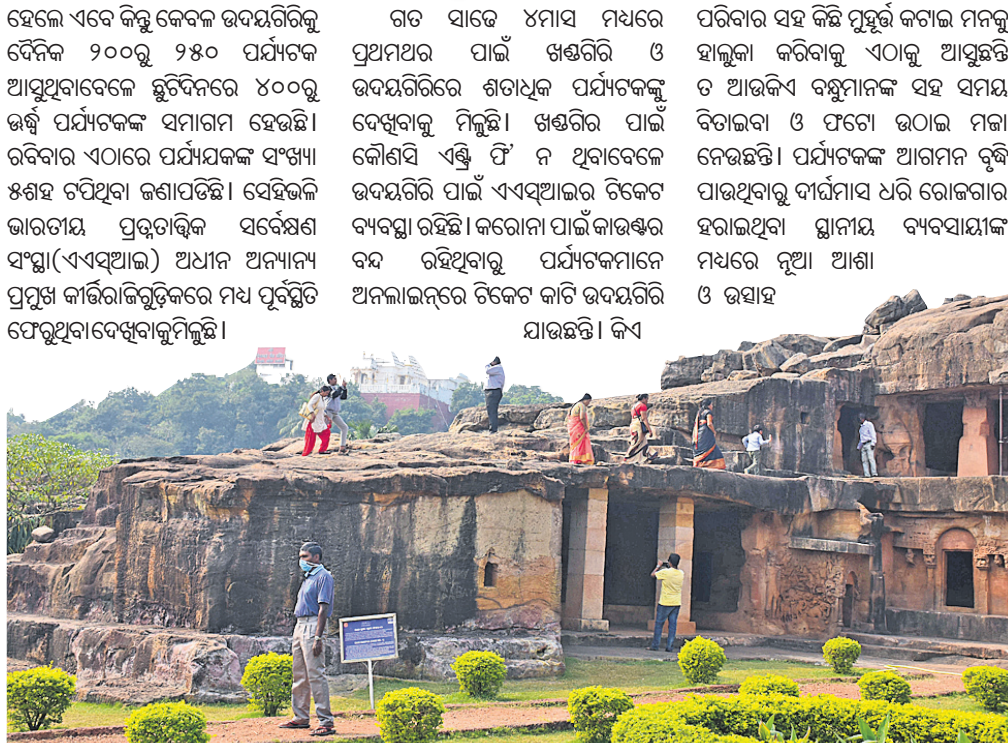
ହେଲେ ଏବେ କିନ୍ତୁ କେବଳ ଉଦୟଗିରିକୁ ଦୈନିକ ୨୦୦ରୁ ୨୫୦ ପର୍ଯ୍ୟଟକ ଆସୁଥିବାବେଳେ ଛୁଟିଦିନରେ ୪୦୦ରୁ ଊର୍ଦ୍ଧ୍ୱ ପର୍ଯ୍ୟଟକଙ୍କ ସମାଗମ ହେଉଛି। ରବିବାର ଏଠାରେ ପର୍ଯ୍ୟଯକଙ୍କ ସଂଖ୍ୟା ୫ଶହ ଟପିଥିବା ଜଣାପଡ଼ିଛି। ସେହିଭଳି ଭାରତୀୟ ପ୍ରତ୍ନତାତ୍ତ୍ୱିକ ସର୍ବେକ୍ଷଣ ସଂସ୍ଥା(ଏଏସ୍ଆଇ) ଅଧୀନ ଅନ୍ୟାନ୍ୟ ପ୍ରମୁଖ କୀର୍ତ୍ତିରାଜିଗୁଡ଼ିକରେ ମଧ୍ୟ ପୂର୍ବସ୍ଥିତି ଫେରୁଥିବାଦେଖିବାକୁମିଳୁଛି।

ଗତ ସାଢେ ୪ମାସ ମଧ୍ୟରେ ପ୍ରଥମଥର ପାଇଁ ଖଣ୍ଡଗିରି ଓ ଉଦୟଗିରିରେ ଶତାଧିକ ପର୍ଯ୍ୟଟକଙ୍କୁ ଦେଖିବାକୁ ମିଳୁଛି। ଖଣ୍ଡଗିର ପାଇଁ କୌଣସି ଏଣ୍ଟ୍ରି ଫି' ନ ଥିବାବେଳେ ଉଦୟଗିରି ପାଇଁ ଏଏସ୍ଆଇର ଟିକେଟ ବ୍ୟବସ୍ଥା ରହିଛି। କରୋନା ପାଇଁ କାଉଣ୍ଟର ବନ୍ଦ ରହିଥିବାରୁ ପର୍ଯ୍ୟଟକମାନେ ଅନଲାଇନ୍‌ରେ ଟିକେଟ କାଟି ଉଦୟଗିରି ଯାଉଛନ୍ତି। କିଏ

ପରିବାର ସହ କିଛି ମୁହୂର୍ତ୍ତ କଟାଇ ମନକୁ ହାଲୁକା କରିବାକୁ ଏଠାକୁ ଆସୁଛନ୍ତି ତ ଆଉକିଏ ବନ୍ଧୁମାନଙ୍କ ସହ ସମୟ ବିତାଇବା ଓ ଫଟୋ ଉଠାଇ ମଜା ନେଉଛନ୍ତି। ପର୍ଯ୍ୟଟକଙ୍କ ଆଗମନ ବୃଦ୍ଧି ପାଉଥିବାରୁ ଦୀର୍ଘମାସ ଧରି ରୋଜଗାର ହରାଇଥିବା ସ୍ଥାନୀୟ ବ୍ୟବସାୟୀଙ୍କ ମଧ୍ୟରେ ନୂଆ ଆଶା ଓ ଉତ୍ସାହ